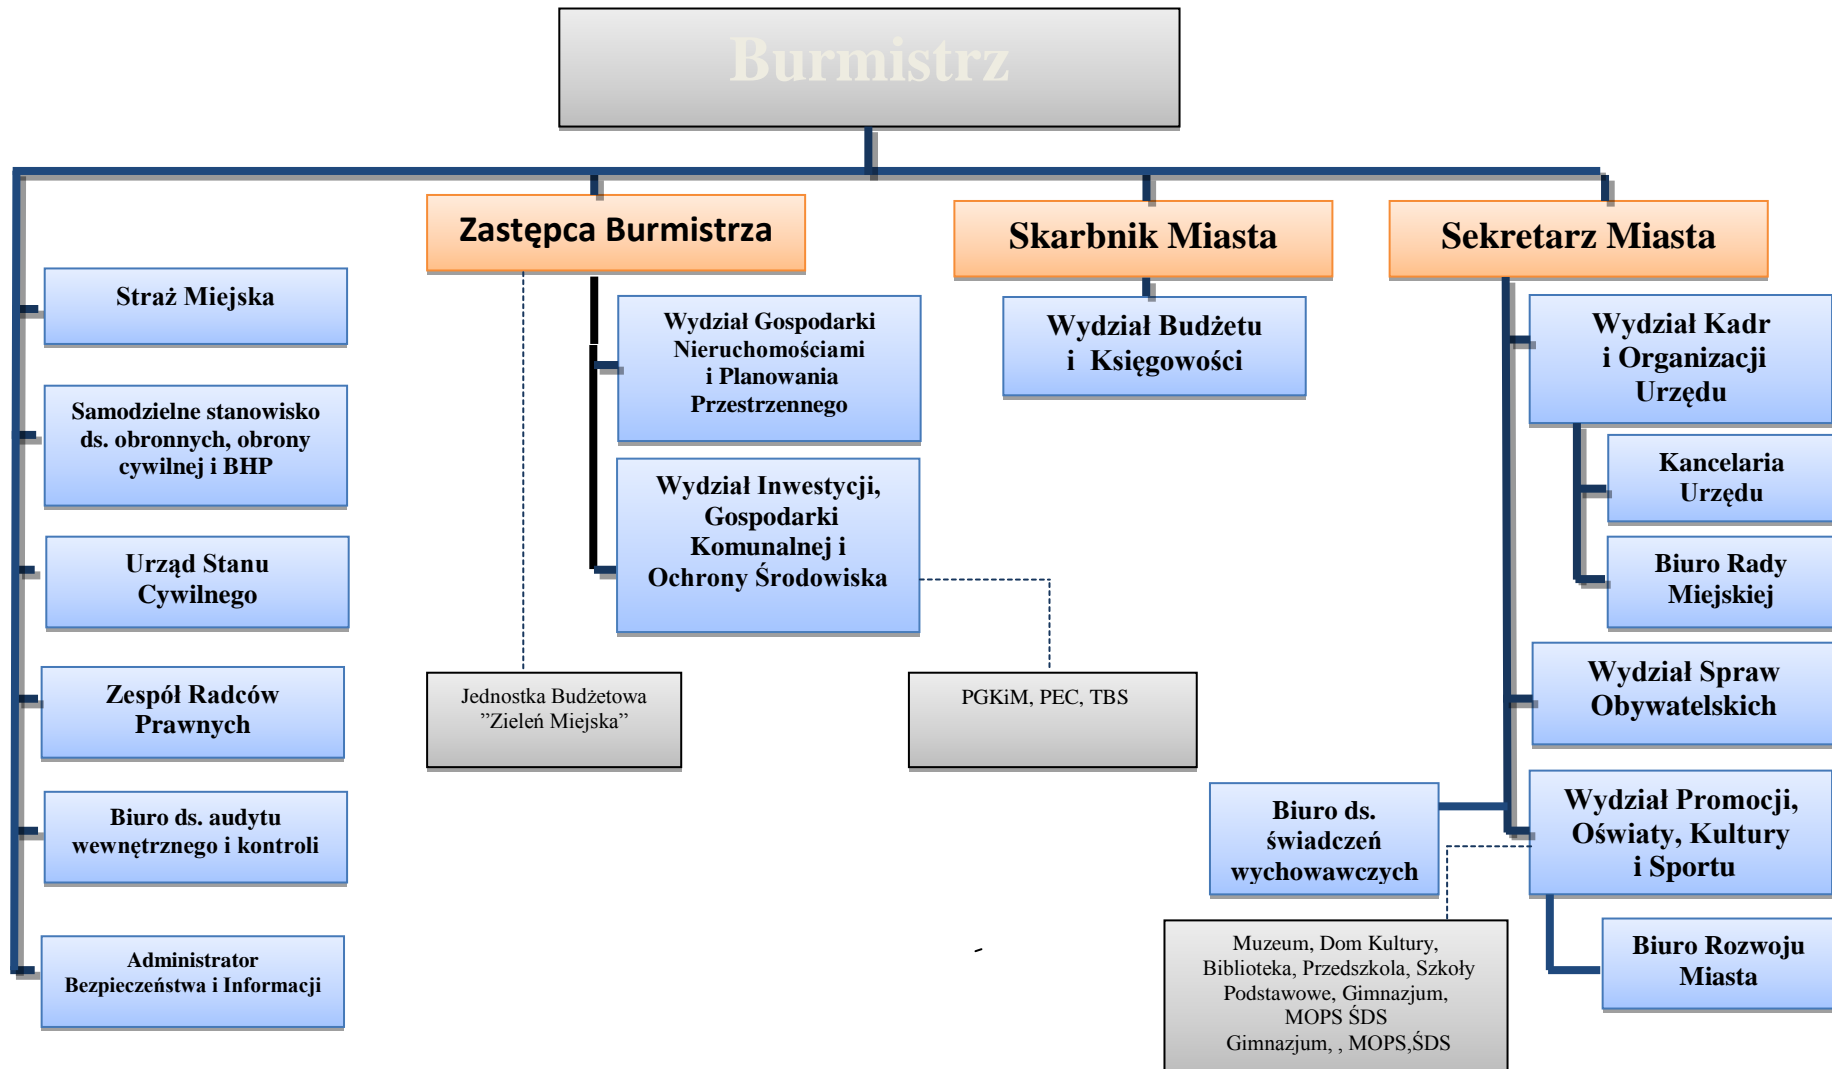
Burmistrz

Zastępca Burmistrza

Skarbnik Miasta

Sekretarz Miasta

Straż Miejska

Samodzielne stanowisko ds. obronnych, obrony cywilnej i BHP

Urząd Stanu Cywilnego

Zespół Radców Prawnych

Biuro ds. audytu wewnętrznego i kontroli

Administrator Bezpieczeństwa i Informacji

Wydział Gospodarki Nieruchomościami i Planowania Przestrzennego

Wydział Inwestycji, Gospodarki Komunalnej i Ochrony Środowiska

Jednostka Budżetowa ”Zieleń Miejska”

PGKiM, PEC, TBS

Wydział Budżetu i Księgowości

Wydział Kadr i Organizacji Urzędu

Kancelaria Urzędu

Biuro Rady Miejskiej

Wydział Spraw Obywatelskich

Biuro ds. świadczeń wychowawczych

Wydział Promocji, Oświaty, Kultury i Sportu

Biuro Rozwoju Miasta

Muzeum, Dom Kultury, Biblioteka, Przedszkola, Szkoły Podstawowe, Gimnazjum, MOPS ŚDS Gimnazjum, , MOPS,ŚDS